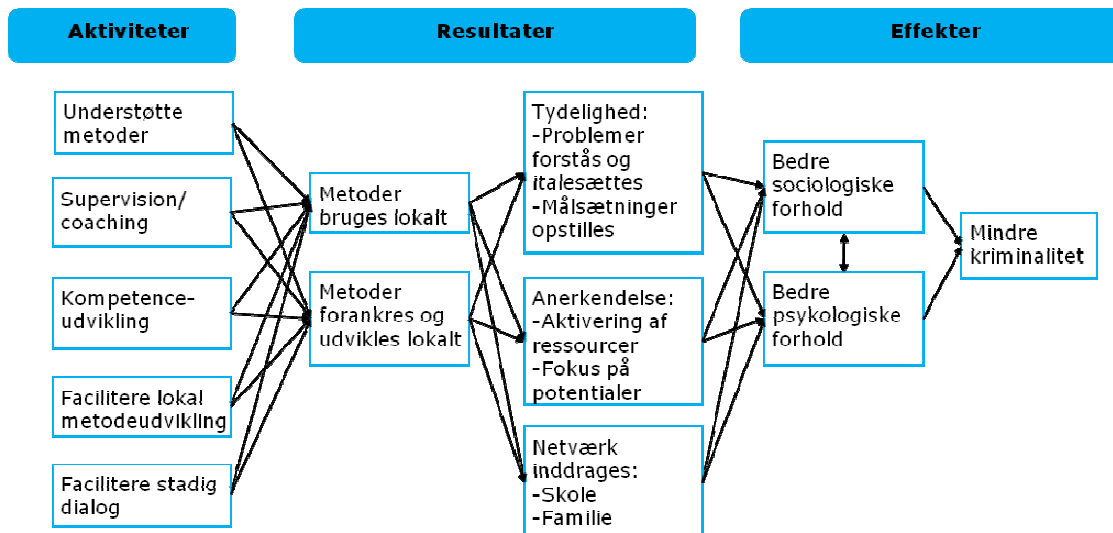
Aktiviteter

Resultater

Effekter

Understøtte metoder

Supervision/ coaching

Kompetence-udvikling

Facilitere lokal metodeudvikling

Facilitere stadig dialog

Metoder bruges lokalt

Metoder forankres og udvikles lokalt

Tydelighed:
-Problemer forstås og italesættes
-Målsætninger opstilles

Anerkendelse:
-Aktivering af ressourcer
-Fokus på potentialer

Netværk inddrages:
-Skole
-Familie

Bedre sociologiske forhold

Bedre psykologiske forhold

Mindre kriminalitet